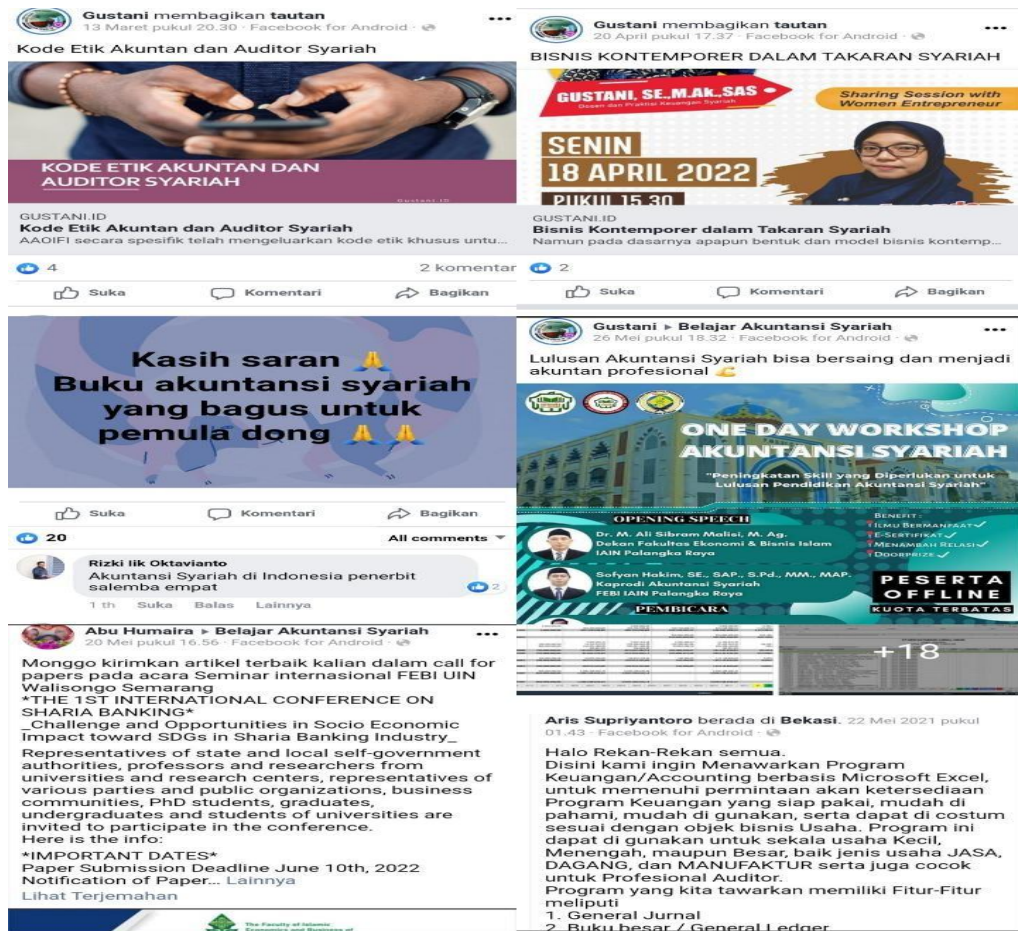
Gustani membagikan tautan
13 Maret pukul 20.30 · Facebook for Android ·

Kode Etik Akuntan dan Auditor Syariah

KODE ETIK AKUNTAN DAN AUDITOR SYARIAH

Gustani.ID

GUSTANI.ID
Kode Etik Akuntan dan Auditor Syariah
AAOIFI secara spesifik telah mengeluarkan kode etik khusus untu...

4
2 komentar

Suka
Komentari
Bagikan

Kasih saran 🙏
Buku akuntansi syariah yang bagus untuk pemula dong 🙏🙏

Suka
Komentari
Bagikan

20
All comments

Rizki lik Oktavianto
Akuntansi Syariah di Indonesia penerbit salemba empat
2
1 th Suka Balas Lainnya

Abu Humaira ▸ Belajar Akuntansi Syariah
20 Mei pukul 16.56 · Facebook for Android ·

Monggo kirimkan artikel terbaik kalian dalam call for papers pada acara Seminar internasional FEBI UIN Walisongo Semarang
*THE 1ST INTERNATIONAL CONFERENCE ON SHARIA BANKING*
_Challenge and Opportunities in Socio Economic Impact toward SDGs in Sharia Banking Industry_
Representatives of state and local self-government authorities, professors and researchers from universities and research centers, representatives of various parties and public organizations, business communities, PhD students, graduates, undergraduates and students of universities are invited to participate in the conference.
Here is the info:
*IMPORTANT DATES*
Paper Submission Deadline June 10th, 2022
Notification of Paper... Lainnya
Lihat Terjemahan

The Faculty of Islamic Economics and Business of

Gustani membagikan tautan
20 April pukul 17.37 · Facebook for Android ·

BISNIS KONTEMPORER DALAM TAKARAN SYARIAH

GUSTANI, SE.,M.Ak.,SAS
Dosen dan Praktisi Keuangan Syariah

Sharing Session with Women Entrepreneur

SENIN
18 APRIL 2022
PUKUL 15.30

GUSTANI.ID
Bisnis Kontemporer dalam Takaran Syariah
Namun pada dasarnya apapun bentuk dan model bisnis kontemp...

2

Suka
Komentari
Bagikan

Gustani ▸ Belajar Akuntansi Syariah
26 Mei pukul 18.32 · Facebook for Android ·

Lulusan Akuntansi Syariah bisa bersaing dan menjadi akuntan profesional 💪

ONE DAY WORKSHOP AKUNTANSI SYARIAH
"Peningkatan Skill yang Diperlukan untuk Lulusan Pendidikan Akuntansi Syariah"

OPENING SPEECH
Dr. M. Ali Sibram Malisi, M. Ag.
Dekan Fakultas Ekonomi & Bisnis Islam IAIN Palangka Raya

Sofyan Hakim, SE., SAP., S.Pd., MM., MAP.
Kaprodi Akuntansi Syariah FEBI IAIN Palangka Raya

PEMBICARA

BENEFIT :
ILMU BERMANFAAT ✓
E-SERTIFIKAT ✓
MENAMBAH RELASI ✓
DOORPRIZE ✓

PESERTA OFFLINE
KUOTA TERBATAS

+18

Aris Supriyantoro berada di Bekasi. 22 Mei 2021 pukul 01.43 · Facebook for Android ·

Halo Rekan-Rekan semua.
Disini kami ingin Menawarkan Program Keuangan/Accounting berbasis Microsoft Excel, untuk memenuhi permintaan akan ketersediaan Program Keuangan yang siap pakai, mudah di pahami, mudah di gunakan, serta dapat di costum sesuai dengan objek bisnis Usaha. Program ini dapat di gunakan untuk sekala usaha Kecil, Menengah, maupun Besar, baik jenis usaha JASA, DAGANG, dan MANUFAKTUR serta juga cocok untuk Profesional Auditor.
Program yang kita tawarkan memiliki Fitur-Fitur meliputi
1. General Jurnal
2. Buku besar / General Ledger